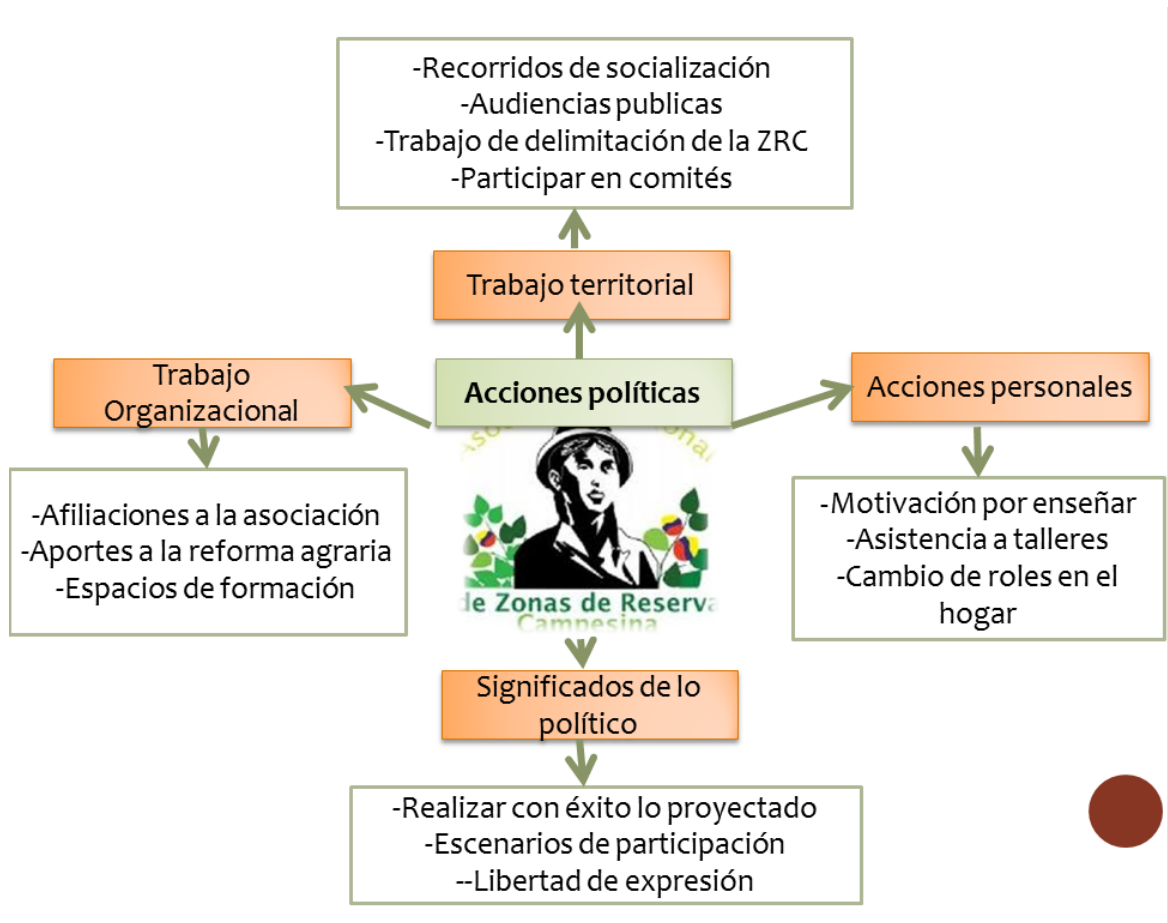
-Recorridos de socialización
-Audiencias publicas
-Trabajo de delimitación de la ZRC
-Participar en comités

Trabajo territorial

Trabajo Organizacional

Acciones políticas

Acciones personales

-Afiliaciones a la asociación
-Aportes a la reforma agraria
-Espacios de formación

Asociación Nacional de Zonas de Reserva Campesina

-Motivación por enseñar
-Asistencia a talleres
-Cambio de roles en el hogar

Significados de lo político

-Realizar con éxito lo proyectado
-Escenarios de participación
--Libertad de expresión